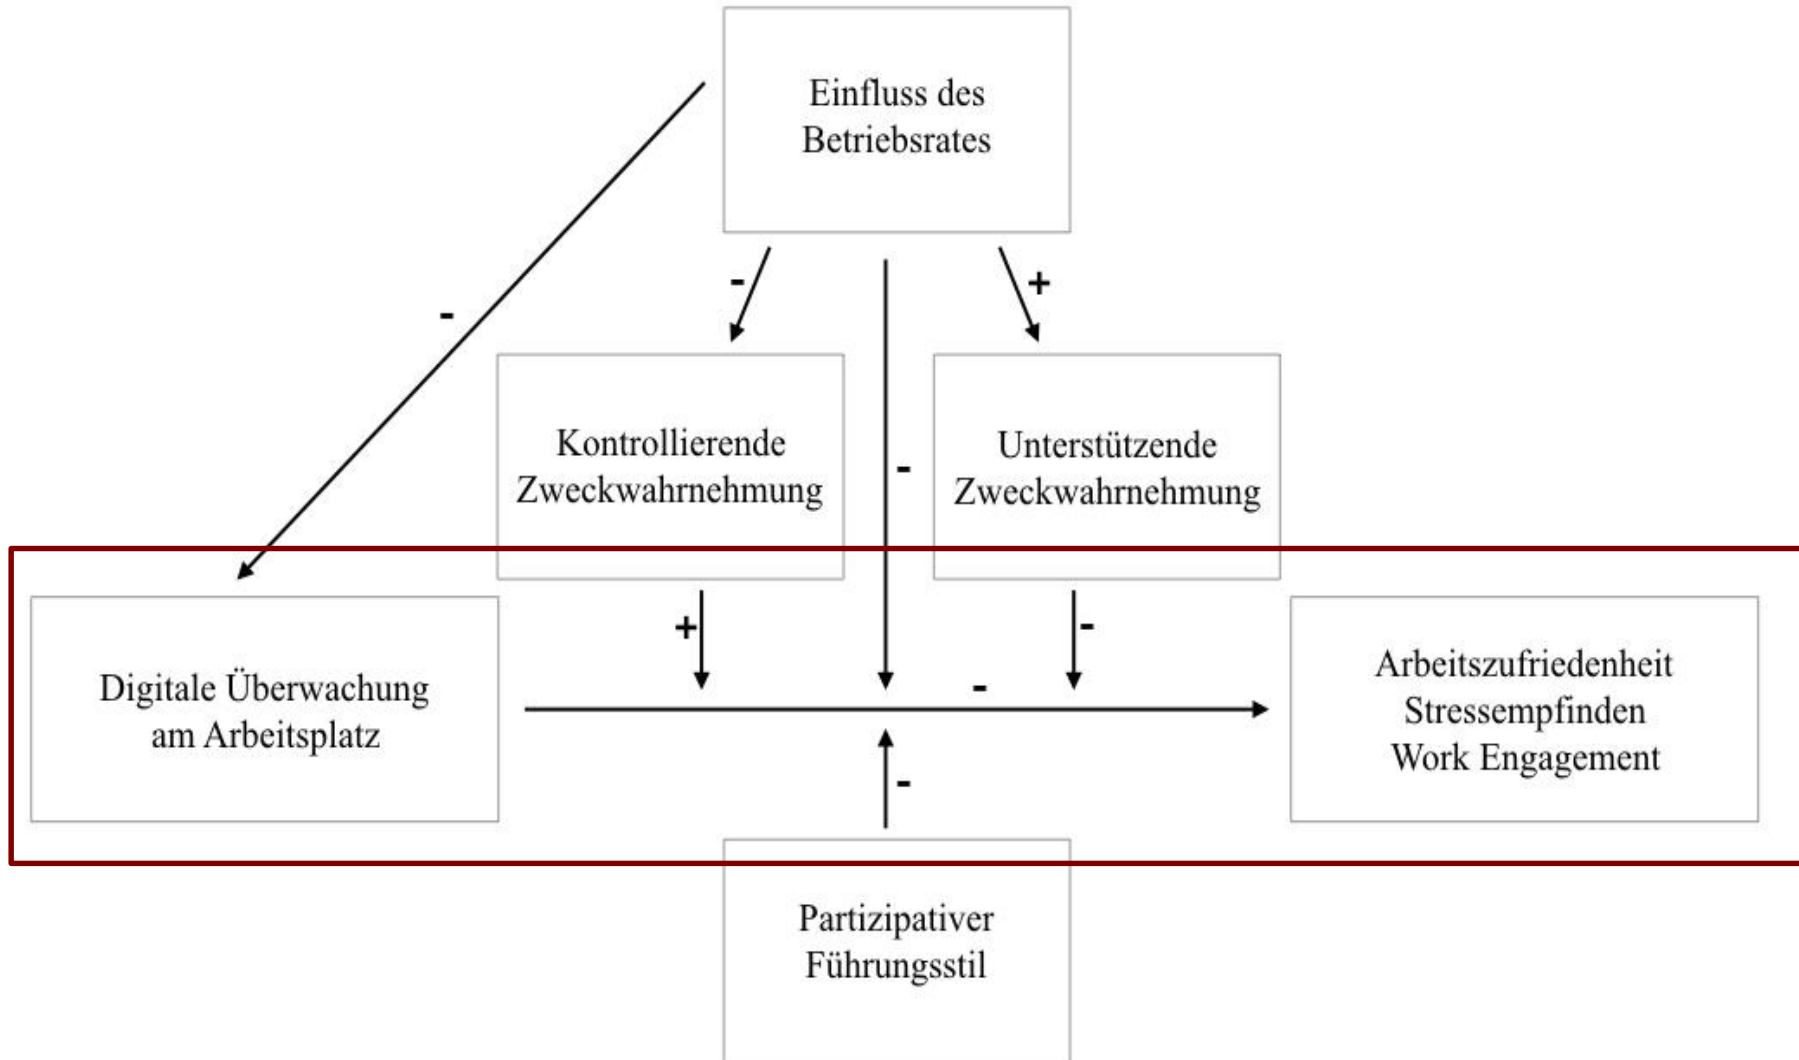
Einfluss des Betriebsrates

-

-

+

Kontrollierende Zweckwahrnehmung

-

Unterstützende Zweckwahrnehmung

+

-

-

Digitale Überwachung am Arbeitsplatz

Arbeitszufriedenheit
Stressempfinden
Work Engagement

-

Partizipativer Führungsstil